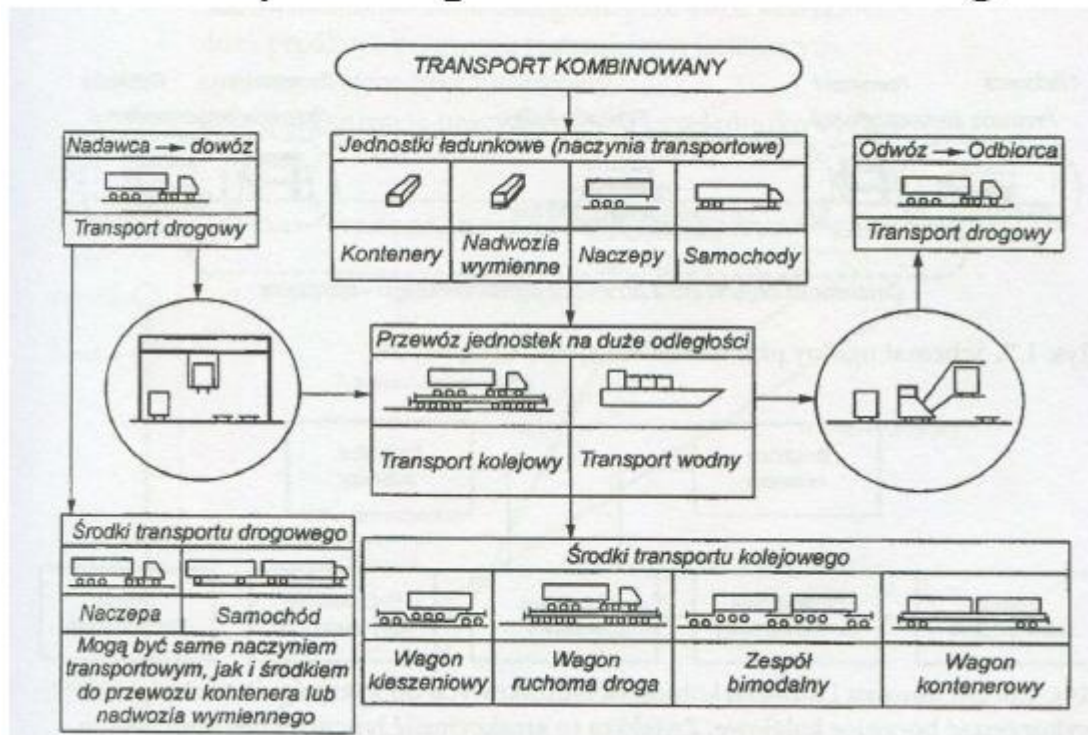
TRANSPORT KOMBINOWANY

Nadawca → dowóz

Transport drogowy

Jednostki ładunkowe (naczynia transportowe)

| Kontenery | Nadwozia wymienne | Naczepy | Samochody |
|---|---|---|---|

Odwóz → Odbiorca

Transport drogowy

Przewóz jednostek na duże odległości

| Transport kolejowy | Transport wodny |
|---|---|

Środki transportu drogowego

| Naczepa | Samochód |
|---|---|

Mogą być same naczyniem transportowym, jak i środkiem do przewozu kontenera lub nadwozia wymiennego

Środki transportu kolejowego

| Wagon kieszeniowy | Wagon ruchoma droga | Zespół bimodalny | Wagon kontenerowy |
|---|---|---|---|